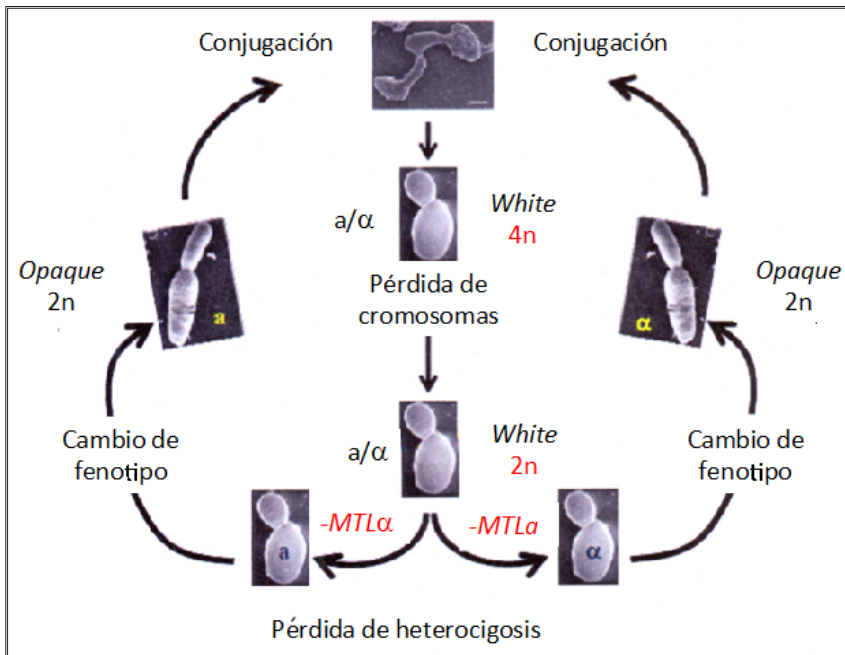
Conjugación

Conjugación

a/α

*White*
4n

Pérdida de cromosomas

*Opaque*
2n

a

α

*Opaque*
2n

a/α

*White*
2n

Cambio de fenotipo

Cambio de fenotipo

a

*-MTLα*

*-MTLa*

α

Pérdida de heterocigosis